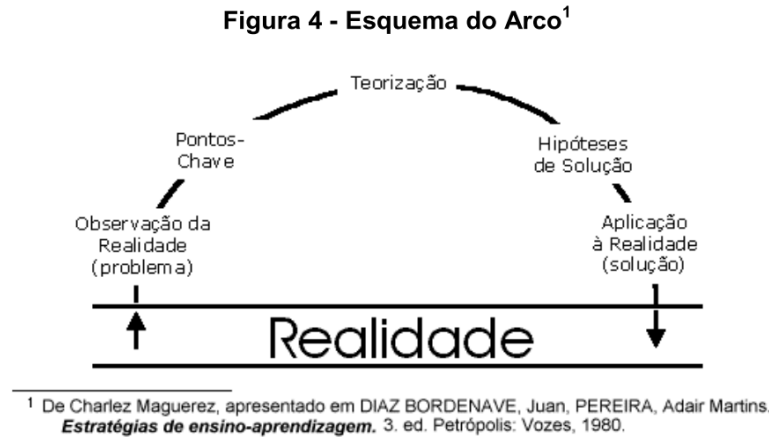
Figura 4 - Esquema do Arco$^1$

Teorização

Pontos-Chave

Hipóteses de Solução

Observação da Realidade (problema)

Aplicação à Realidade (solução)

Realidade

$^1$ De Charlez Maguerez, apresentado em DIAZ BORDENAVE, Juan, PEREIRA, Adair Martins. **Estratégias de ensino-aprendizagem.** 3. ed. Petrópolis: Vozes, 1980.